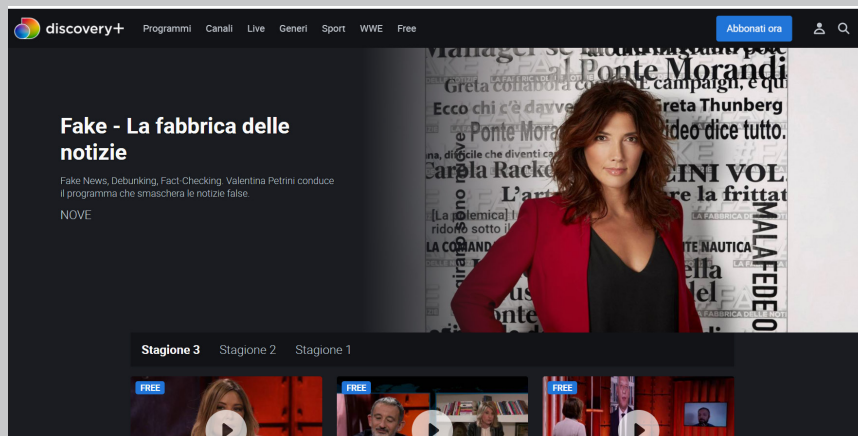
discovery+ Programmi Canali Live Generi Sport WWE Free

Abbonati ora

Fake - La fabbrica delle notizie

Fake News, Debunking, Fact-Checking. Valentina Petrini conduce il programma che smaschera le notizie false.

NOVE

Manager se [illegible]

Greta collabora c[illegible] campagn, il cervell

Ponte Morandi

Ecco chi c'è dav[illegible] Greta Thunberg

Ponte Mora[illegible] video dice tutto.

Carola Racke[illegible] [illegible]CINI VOL

L'ar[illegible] la frittat

[La polemica]

COMANDA

NAUTICA

MALAFEDE

LA FABBRICA DELLE NOTIZIE

Stagione 3 Stagione 2 Stagione 1

FREE

FREE

FREE